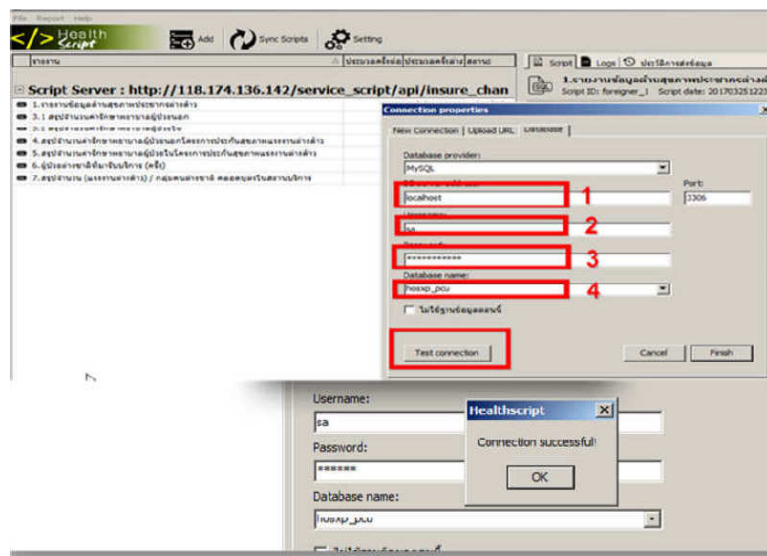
File Report Help

</> Health Script

Add

Sync Scripts

Setting

รายงาน

ประมวลครั้งต่อ ประมวลครั้งล่าสุด สถานะ

Script Server : http://118.174.136.142/service_script/api/insure_chan

1.รายงานข้อมูลด้านสุขภาพประชากรต่างด้าว

3.1 สรุปจำนวนค่ารักษาพยาบาลผู้ป่วยนอก

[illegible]

4.สรุปจำนวนค่ารักษาพยาบาลผู้ป่วยนอกโครงการประกันสุขภาพแรงงานต่างด้าว

5.สรุปจำนวนค่ารักษาพยาบาลผู้ป่วยในโครงการประกันสุขภาพแรงงานต่างด้าว

6.ผู้ป่วยต่างชาติที่มารับบริการ (ครั้ง)

7.สรุปจำนวน (แรงงานต่างด้าว) / กลุ่มคนต่างชาติ คลอดบุตรกับสถานบริการ

Script

Logs

ประวัติการส่งข้อมูล

1.รายงานข้อมูลด้านสุขภาพประชากรต่างด้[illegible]

Script ID: foreigner_1 Script date: 20170325122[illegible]

Connection properties

New Connection Upload URL Database

Database provider:

MySQL

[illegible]

Port:

localhost

3306

1

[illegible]

sa

2

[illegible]

************

3

Database name:

hosxp_pcu

4

ไม่ใช้ฐานข้อมูลออนไลน์

Test connection

Cancel

Finish

Username:

sa

Password:

******

Database name:

hosxp_pcu

Healthscript

Connection successful!

OK